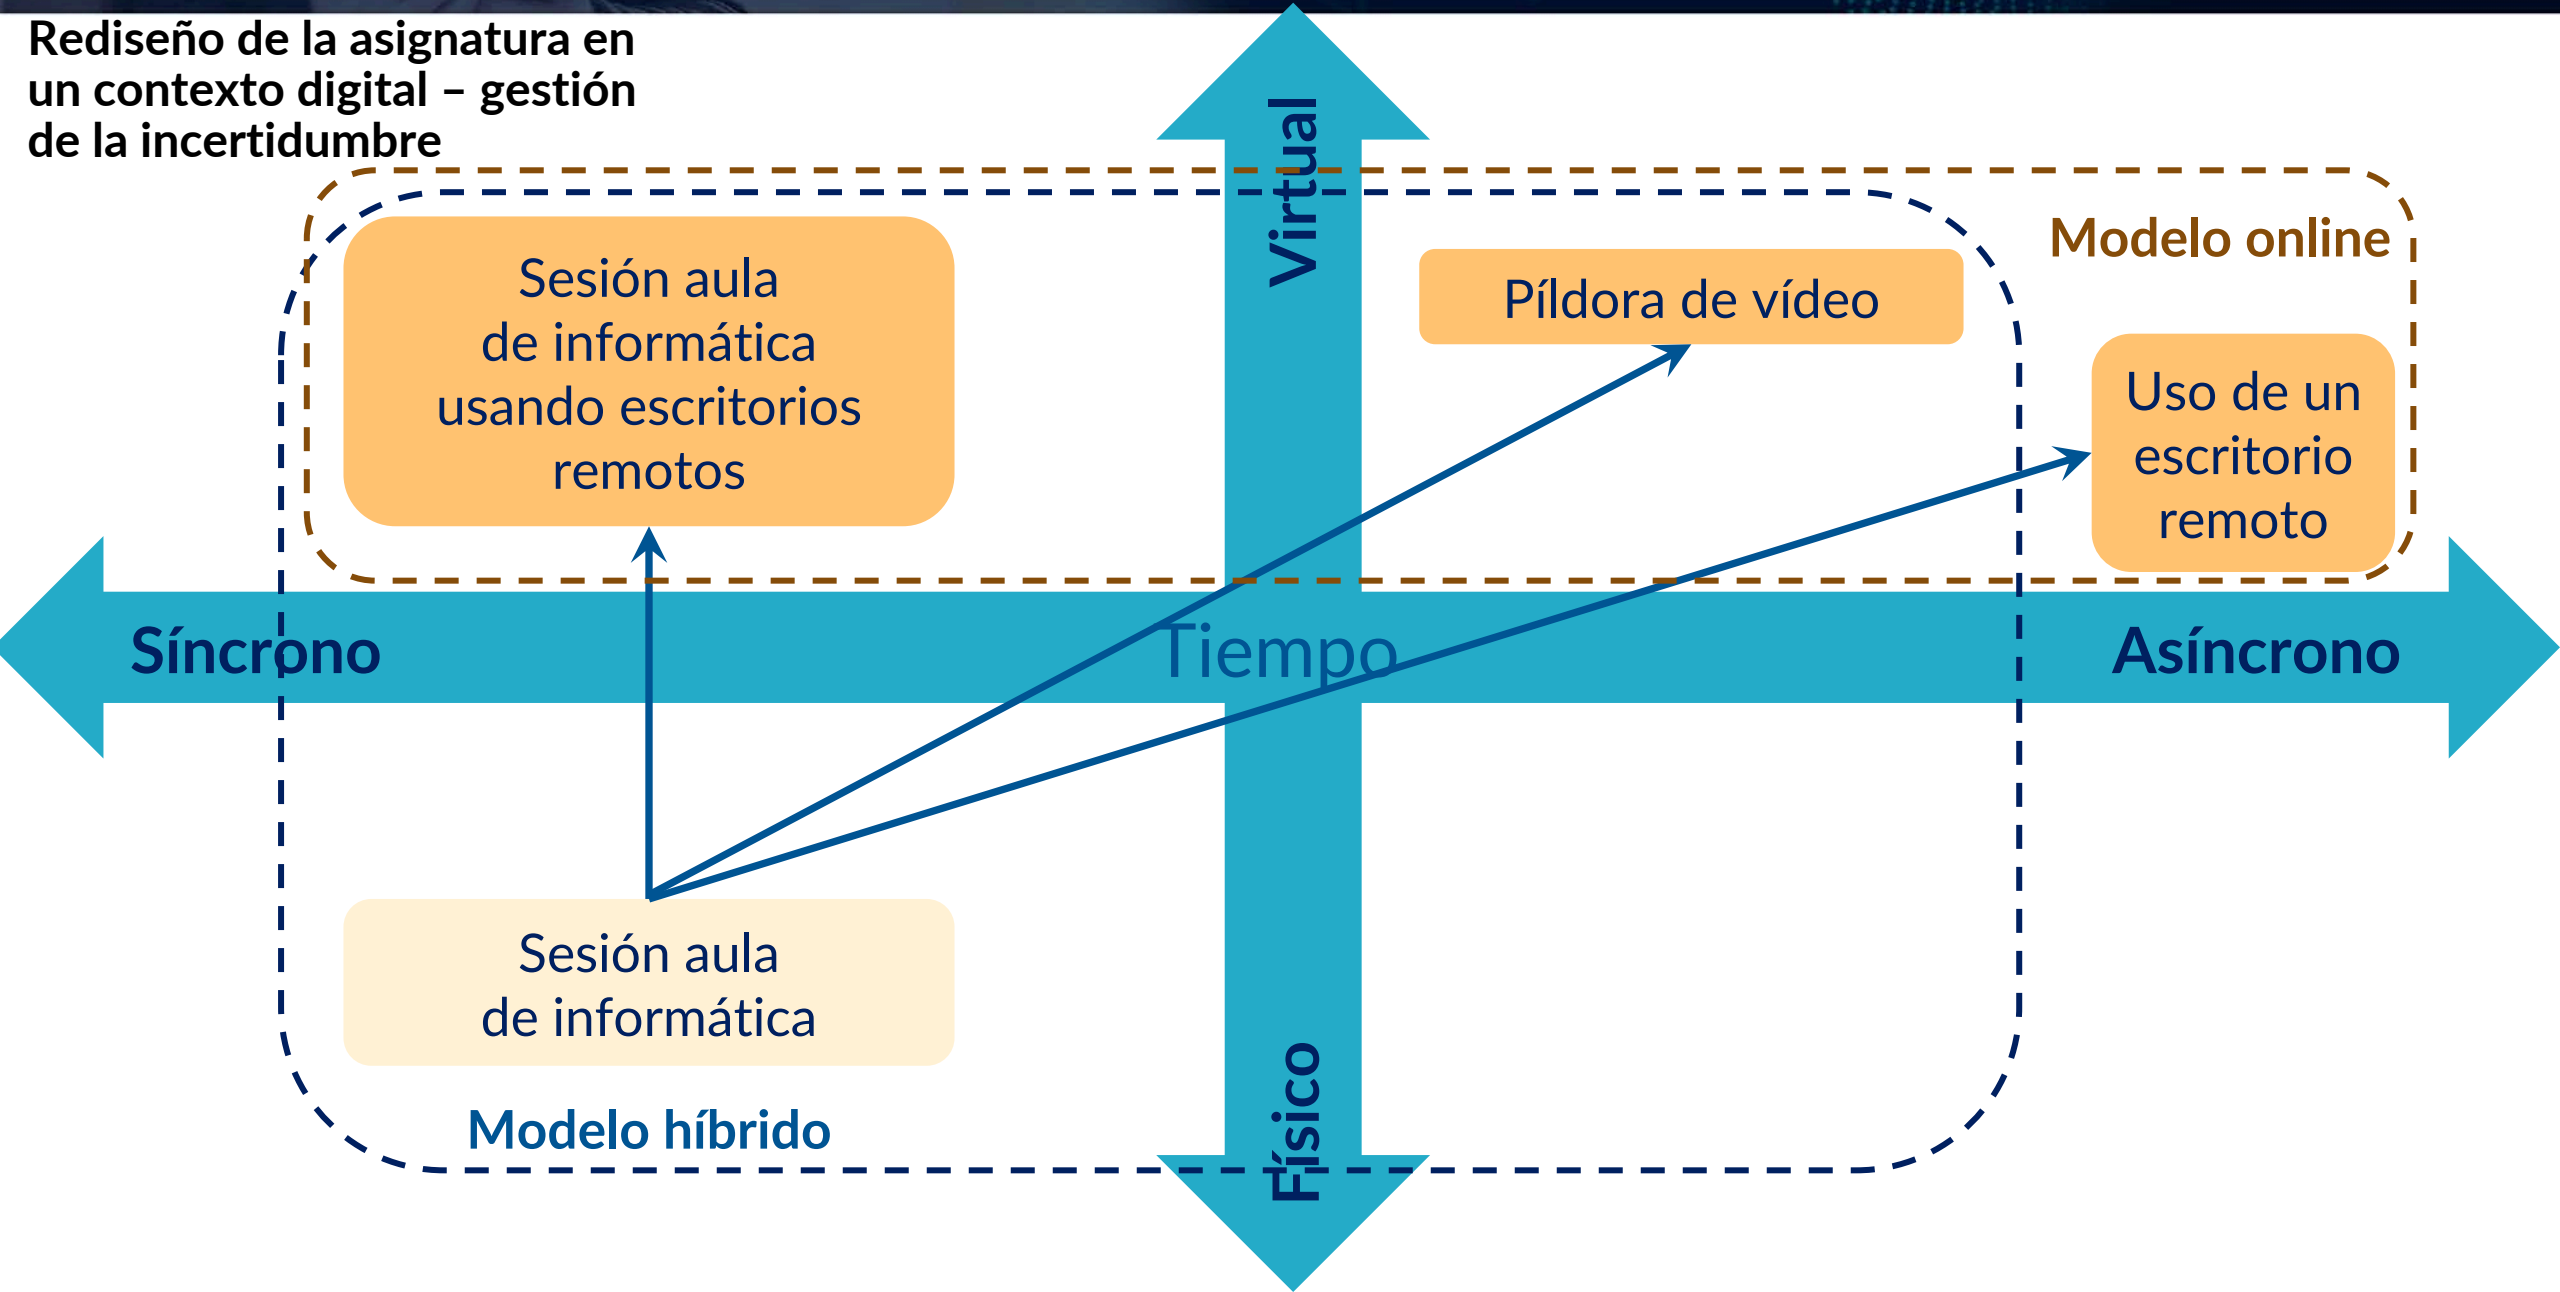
Rediseño de la asignatura en un contexto digital – gestión de la incertidumbre

Virtual

Modelo online

Sesión aula de informática usando escritorios remotos

Píldora de vídeo

Uso de un escritorio remoto

Síncrono

Tiempo

Asíncrono

Sesión aula de informática

Modelo híbrido

Físico